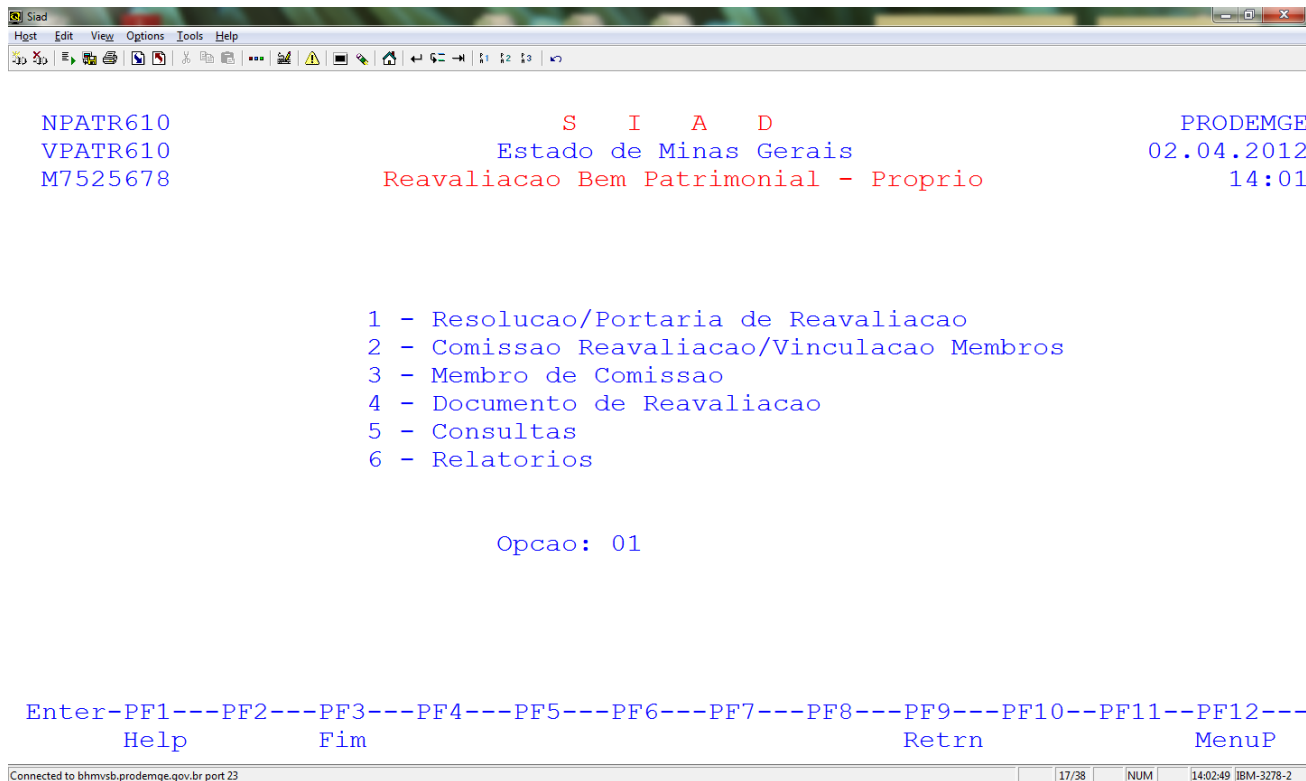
Siad
Host Edit View Options Tools Help

NPATR610 S I A D PRODEMGE
VPATR610 Estado de Minas Gerais 02.04.2012
M7525678 Reavaliacao Bem Patrimonial - Proprio 14:01

1 - Resolucao/Portaria de Reavaliacao
2 - Comissao Reavaliacao/Vinculacao Membros
3 - Membro de Comissao
4 - Documento de Reavaliacao
5 - Consultas
6 - Relatorios

Opcao: 01

Enter-PF1---PF2---PF3---PF4---PF5---PF6---PF7---PF8---PF9---PF10--PF11--PF12---
Help Fim Retrn MenuP

Connected to bhmvsb.prodemge.gov.br port 23 17/38 NUM 14:02:49 IBM-3278-2